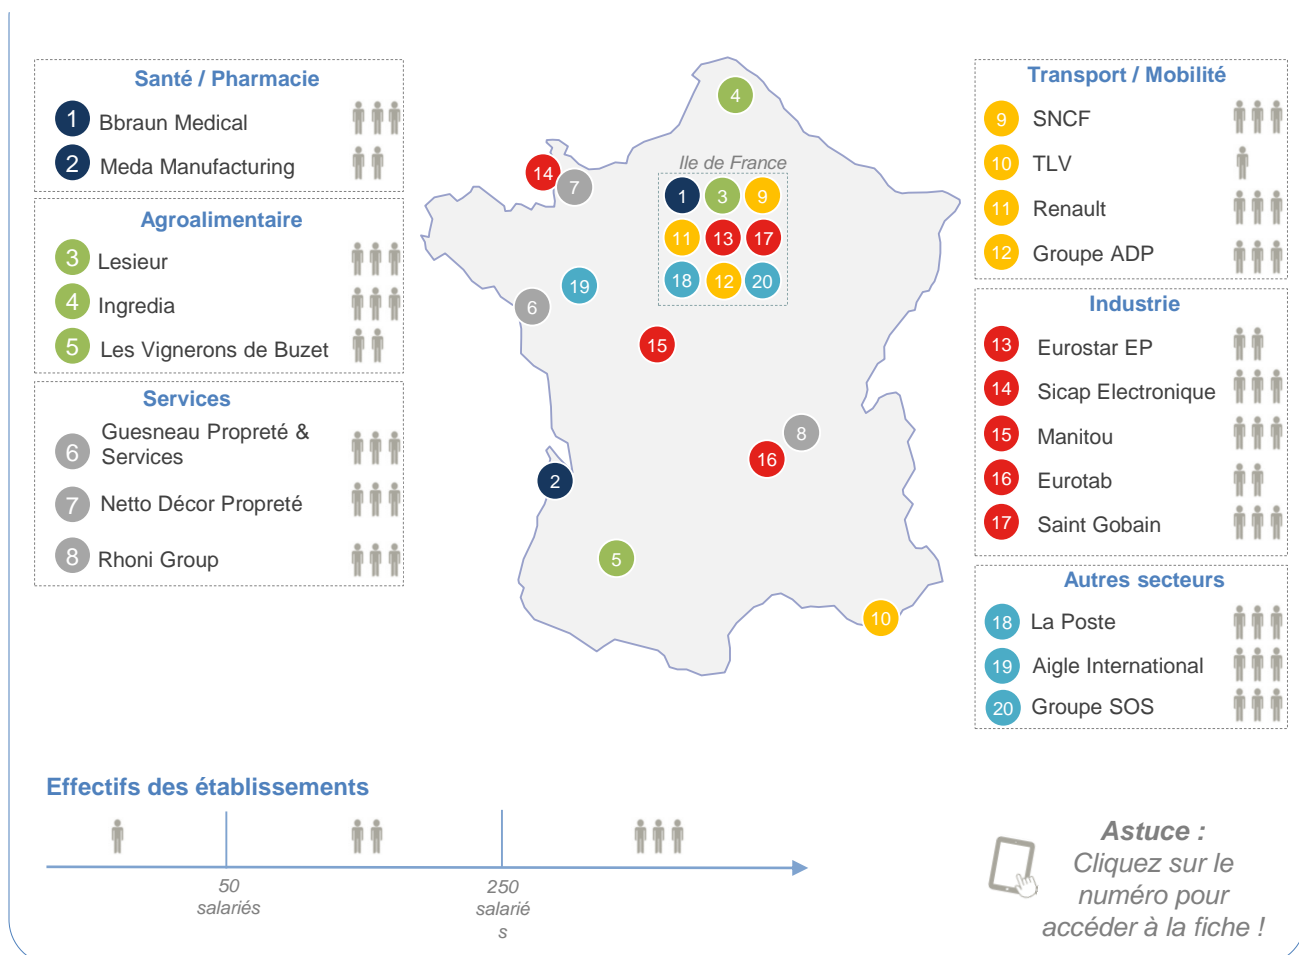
Santé / Pharmacie
1 Bbraun Medical
2 Meda Manufacturing

Agroalimentaire
3 Lesieur
4 Ingredia
5 Les Vignerons de Buzet

Services
6 Guesneau Propreté & Services
7 Netto Décor Propreté
8 Rhoni Group

Ile de France
1 3 9
11 13 17
18 12 20

4
14 7
19
6
15
8
16
2
5
10

Transport / Mobilité
9 SNCF
10 TLV
11 Renault
12 Groupe ADP

Industrie
13 Eurostar EP
14 Sicap Electronique
15 Manitou
16 Eurotab
17 Saint Gobain

Autres secteurs
18 La Poste
19 Aigle International
20 Groupe SOS

Effectifs des établissements
50 salariés
250 salariés

Astuce : Cliquez sur le numéro pour accéder à la fiche !